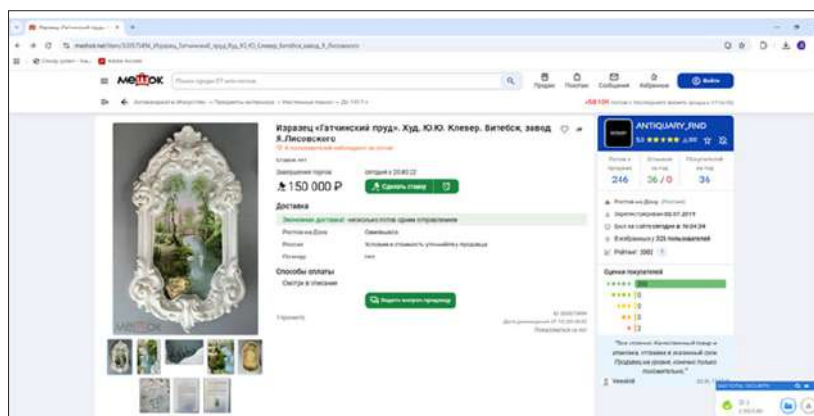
Изразец «Гатчинский пруд». Худ. Ю.Ю. Клевер. Витебск, завод Я.Лисовского

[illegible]

Завершение торгов
сегодня в 20:40:22

150 000 ₽

Сделать ставку

Доставка

Экономная доставка! несколько лотов одним отправлением

Ростов-на-Дону
Самовывоз

Россия
Условия и стоимость уточняйте у продавца

По миру
нет

Способы оплаты

Смотри в описании

Задать вопрос продавцу

Пожаловаться

МЕШОК

Войти

ANTIQUARY_RND

246

36 / 0

34

Ростов-на-Дону

Зарегистрирован 03.07.2019

Был на сайте сегодня в 16:04:34

В избранных у 325 пользователей

Рейтинг: 300

Оценки покупателей

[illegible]